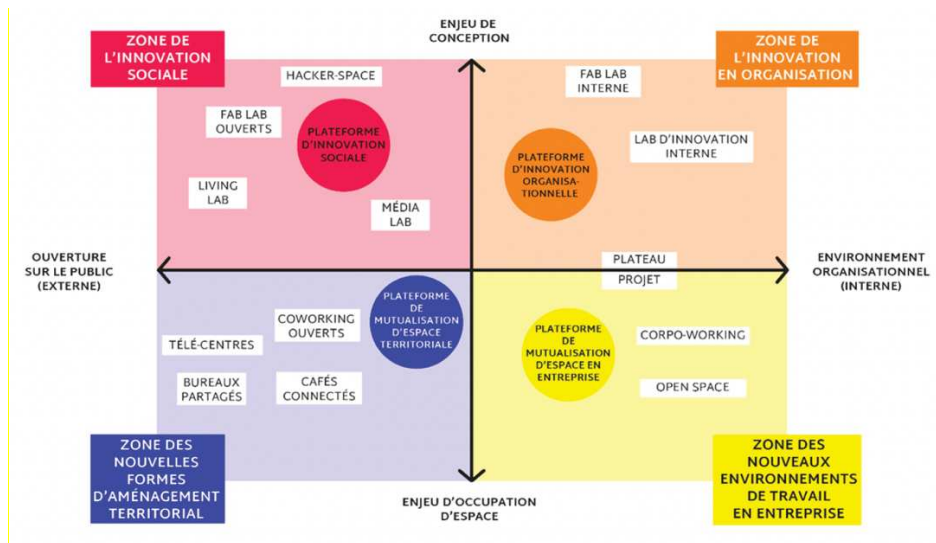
ENJEU DE CONCEPTION

ZONE DE L'INNOVATION SOCIALE

HACKER-SPACE

FAB LAB OUVERTS

PLATEFORME D'INNOVATION SOCIALE

LIVING LAB

MÉDIA LAB

ZONE DE L'INNOVATION EN ORGANISATION

FAB LAB INTERNE

LAB D'INNOVATION INTERNE

PLATEFORME D'INNOVATION ORGANISATIONNELLE

OUVERTURE SUR LE PUBLIC (EXTERNE)

ENVIRONNEMENT ORGANISATIONNEL (INTERNE)

PLATEAU PROJET

COWORKING OUVERTS

PLATEFORME DE MUTUALISATION D'ESPACE TERRITORIALE

TÉLÉ-CENTRES

BUREAUX PARTAGÉS

CAFÉS CONNECTÉS

PLATEFORME DE MUTUALISATION D'ESPACE EN ENTREPRISE

CORPO-WORKING

OPEN SPACE

ZONE DES NOUVELLES FORMES D'AMÉNAGEMENT TERRITORIAL

ENJEU D'OCCUPATION D'ESPACE

ZONE DES NOUVEAUX ENVIRONNEMENTS DE TRAVAIL EN ENTREPRISE